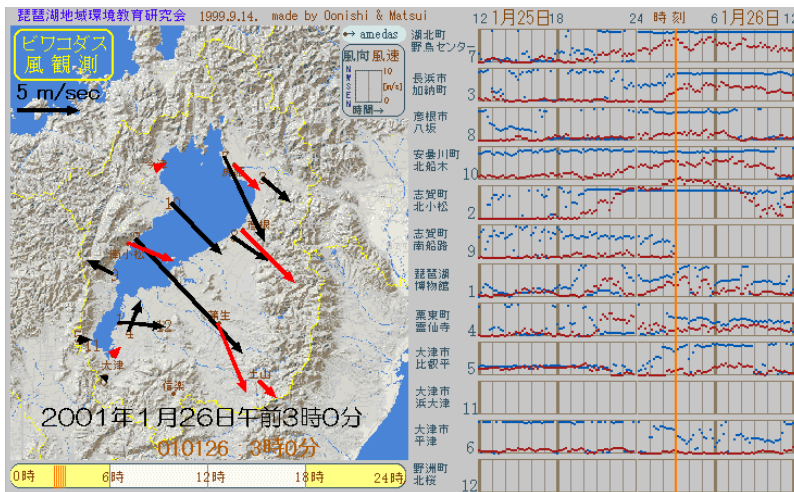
琵琶湖地域環境教育研究会 1999.9.14. made by Oonishi & Matsui

ビワコダス
風 観 測

5 m/sec

→ amedas

風向 風速
N E S W N
10
[m/s]
0
時間→

12 1月25日 18 24 時 刻 6 1月26日 12

湖北町 野鳥センター 7
長浜市 加納町 3
彦根市 八坂 8
安曇川町 北船木 10
志賀町 北小松 2
志賀町 南船路 9
琵琶湖 博物館 1
栗東町 霊仙寺 4
大津市 比叡平 5
大津市 浜大津 11
大津市 平津 6
野洲町 北桜 12

北小松
蒲生
大津
信楽
土山

2001年1月26日午前3時0分
010126 3時0分

0時 6時 12時 18時 24時